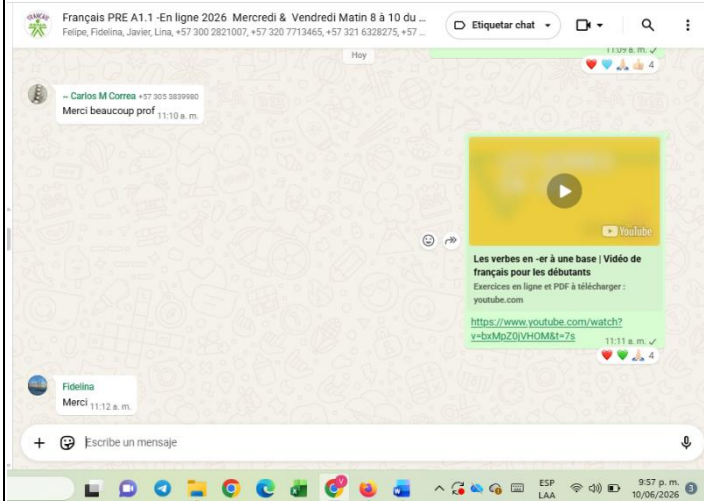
Français PRE A1.1 -En ligne 2026 Mercredi & Vendredi Matin 8 à 10 du ...
Felipe, Fidelina, Javier, Lina, +57 300 2821007, +57 320 7713465, +57 321 6328275, +57 ...

Etiquetar chat

11:09 a. m.
4

Hoy

~ Carlos M Correa +57 305 3839980
Merci beaucoup prof 11:10 a. m.

YouTube

Les verbes en -er à une base | Vidéo de français pour les débutants
Exercices en ligne et PDF à télécharger :
youtube.com

https://www.youtube.com/watch?v=bxMpZ0jVHOM&t=7s
11:11 a. m.
4

Fidelina
Merci 11:12 a. m.

Escribe un mensaje

ESP
LAA
9:57 p. m.
10/06/2026
3